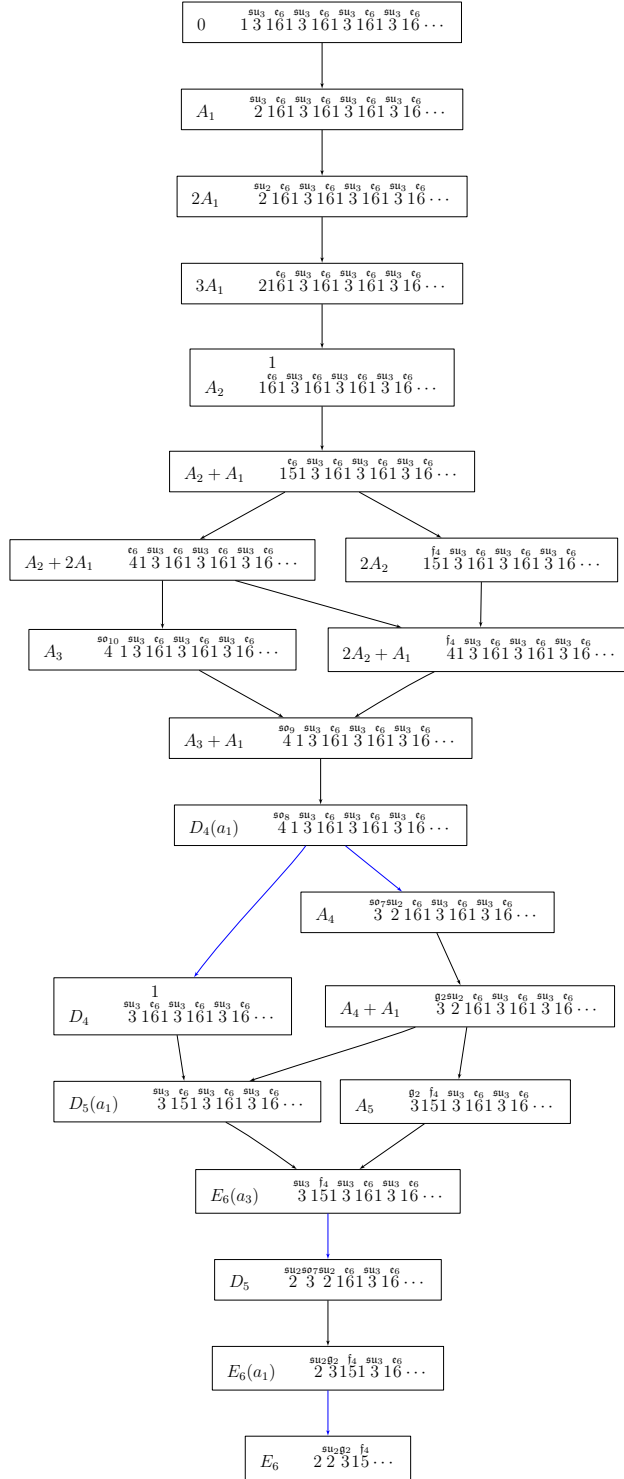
$0$ $\overset{\mathfrak{su}_3}{1}\,\overset{}{3}\,1\overset{\mathfrak{e}_6}{6}1\,\overset{\mathfrak{su}_3}{3}\,1\overset{\mathfrak{e}_6}{6}1\,\overset{\mathfrak{su}_3}{3}\,1\overset{\mathfrak{e}_6}{6}1\,\overset{\mathfrak{su}_3}{3}\,1\overset{\mathfrak{e}_6}{6}\cdots$

$A_1$ $\overset{\mathfrak{su}_3}{2}\,1\overset{\mathfrak{e}_6}{6}1\,\overset{\mathfrak{su}_3}{3}\,1\overset{\mathfrak{e}_6}{6}1\,\overset{\mathfrak{su}_3}{3}\,1\overset{\mathfrak{e}_6}{6}1\,\overset{\mathfrak{su}_3}{3}\,1\overset{\mathfrak{e}_6}{6}\cdots$

$2A_1$ $\overset{\mathfrak{su}_2}{2}\,1\overset{\mathfrak{e}_6}{6}1\,\overset{\mathfrak{su}_3}{3}\,1\overset{\mathfrak{e}_6}{6}1\,\overset{\mathfrak{su}_3}{3}\,1\overset{\mathfrak{e}_6}{6}1\,\overset{\mathfrak{su}_3}{3}\,1\overset{\mathfrak{e}_6}{6}\cdots$

$3A_1$ $21\overset{\mathfrak{e}_6}{6}1\,\overset{\mathfrak{su}_3}{3}\,1\overset{\mathfrak{e}_6}{6}1\,\overset{\mathfrak{su}_3}{3}\,1\overset{\mathfrak{e}_6}{6}1\,\overset{\mathfrak{su}_3}{3}\,1\overset{\mathfrak{e}_6}{6}\cdots$

$A_2$ $1$ $1\overset{\mathfrak{e}_6}{6}1\,\overset{\mathfrak{su}_3}{3}\,1\overset{\mathfrak{e}_6}{6}1\,\overset{\mathfrak{su}_3}{3}\,1\overset{\mathfrak{e}_6}{6}1\,\overset{\mathfrak{su}_3}{3}\,1\overset{\mathfrak{e}_6}{6}\cdots$

$A_2+A_1$ $1\overset{\mathfrak{e}_6}{5}1\,\overset{\mathfrak{su}_3}{3}\,1\overset{\mathfrak{e}_6}{6}1\,\overset{\mathfrak{su}_3}{3}\,1\overset{\mathfrak{e}_6}{6}1\,\overset{\mathfrak{su}_3}{3}\,1\overset{\mathfrak{e}_6}{6}\cdots$

$A_2+2A_1$ $\overset{\mathfrak{e}_6}{4}1\,\overset{\mathfrak{su}_3}{3}\,1\overset{\mathfrak{e}_6}{6}1\,\overset{\mathfrak{su}_3}{3}\,1\overset{\mathfrak{e}_6}{6}1\,\overset{\mathfrak{su}_3}{3}\,1\overset{\mathfrak{e}_6}{6}\cdots$

$2A_2$ $1\overset{\mathfrak{f}_4}{5}1\,\overset{\mathfrak{su}_3}{3}\,1\overset{\mathfrak{e}_6}{6}1\,\overset{\mathfrak{su}_3}{3}\,1\overset{\mathfrak{e}_6}{6}1\,\overset{\mathfrak{su}_3}{3}\,1\overset{\mathfrak{e}_6}{6}\cdots$

$A_3$ $\overset{\mathfrak{so}_{10}}{4}\,1\,\overset{\mathfrak{su}_3}{3}\,1\overset{\mathfrak{e}_6}{6}1\,\overset{\mathfrak{su}_3}{3}\,1\overset{\mathfrak{e}_6}{6}1\,\overset{\mathfrak{su}_3}{3}\,1\overset{\mathfrak{e}_6}{6}\cdots$

$2A_2+A_1$ $\overset{\mathfrak{f}_4}{4}1\,\overset{\mathfrak{su}_3}{3}\,1\overset{\mathfrak{e}_6}{6}1\,\overset{\mathfrak{su}_3}{3}\,1\overset{\mathfrak{e}_6}{6}1\,\overset{\mathfrak{su}_3}{3}\,1\overset{\mathfrak{e}_6}{6}\cdots$

$A_3+A_1$ $\overset{\mathfrak{so}_9}{4}\,1\,\overset{\mathfrak{su}_3}{3}\,1\overset{\mathfrak{e}_6}{6}1\,\overset{\mathfrak{su}_3}{3}\,1\overset{\mathfrak{e}_6}{6}1\,\overset{\mathfrak{su}_3}{3}\,1\overset{\mathfrak{e}_6}{6}\cdots$

$D_4(a_1)$ $\overset{\mathfrak{so}_8}{4}\,1\,\overset{\mathfrak{su}_3}{3}\,1\overset{\mathfrak{e}_6}{6}1\,\overset{\mathfrak{su}_3}{3}\,1\overset{\mathfrak{e}_6}{6}1\,\overset{\mathfrak{su}_3}{3}\,1\overset{\mathfrak{e}_6}{6}\cdots$

$A_4$ $\overset{\mathfrak{so}_7}{3}\,\overset{\mathfrak{su}_2}{2}\,1\overset{\mathfrak{e}_6}{6}1\,\overset{\mathfrak{su}_3}{3}\,1\overset{\mathfrak{e}_6}{6}1\,\overset{\mathfrak{su}_3}{3}\,1\overset{\mathfrak{e}_6}{6}\cdots$

$D_4$ $1$ $\overset{\mathfrak{su}_3}{3}\,1\overset{\mathfrak{e}_6}{6}1\,\overset{\mathfrak{su}_3}{3}\,1\overset{\mathfrak{e}_6}{6}1\,\overset{\mathfrak{su}_3}{3}\,1\overset{\mathfrak{e}_6}{6}\cdots$

$A_4+A_1$ $\overset{\mathfrak{g}_2}{3}\,\overset{\mathfrak{su}_2}{2}\,1\overset{\mathfrak{e}_6}{6}1\,\overset{\mathfrak{su}_3}{3}\,1\overset{\mathfrak{e}_6}{6}1\,\overset{\mathfrak{su}_3}{3}\,1\overset{\mathfrak{e}_6}{6}\cdots$

$D_5(a_1)$ $\overset{\mathfrak{su}_3}{3}\,1\overset{\mathfrak{e}_6}{5}1\,\overset{\mathfrak{su}_3}{3}\,1\overset{\mathfrak{e}_6}{6}1\,\overset{\mathfrak{su}_3}{3}\,1\overset{\mathfrak{e}_6}{6}\cdots$

$A_5$ $\overset{\mathfrak{g}_2}{3}1\overset{\mathfrak{f}_4}{5}1\,\overset{\mathfrak{su}_3}{3}\,1\overset{\mathfrak{e}_6}{6}1\,\overset{\mathfrak{su}_3}{3}\,1\overset{\mathfrak{e}_6}{6}\cdots$

$E_6(a_3)$ $\overset{\mathfrak{su}_3}{3}\,1\overset{\mathfrak{f}_4}{5}1\,\overset{\mathfrak{su}_3}{3}\,1\overset{\mathfrak{e}_6}{6}1\,\overset{\mathfrak{su}_3}{3}\,1\overset{\mathfrak{e}_6}{6}\cdots$

$D_5$ $\overset{\mathfrak{su}_2}{2}\,\overset{\mathfrak{so}_7}{3}\,\overset{\mathfrak{su}_2}{2}\,1\overset{\mathfrak{e}_6}{6}1\,\overset{\mathfrak{su}_3}{3}\,1\overset{\mathfrak{e}_6}{6}\cdots$

$E_6(a_1)$ $\overset{\mathfrak{su}_2}{2}\,\overset{\mathfrak{g}_2}{3}1\overset{\mathfrak{f}_4}{5}1\,\overset{\mathfrak{su}_3}{3}\,1\overset{\mathfrak{e}_6}{6}\cdots$

$E_6$ $2\,\overset{\mathfrak{su}_2}{2}\,\overset{\mathfrak{g}_2}{3}1\overset{\mathfrak{f}_4}{5}\cdots$